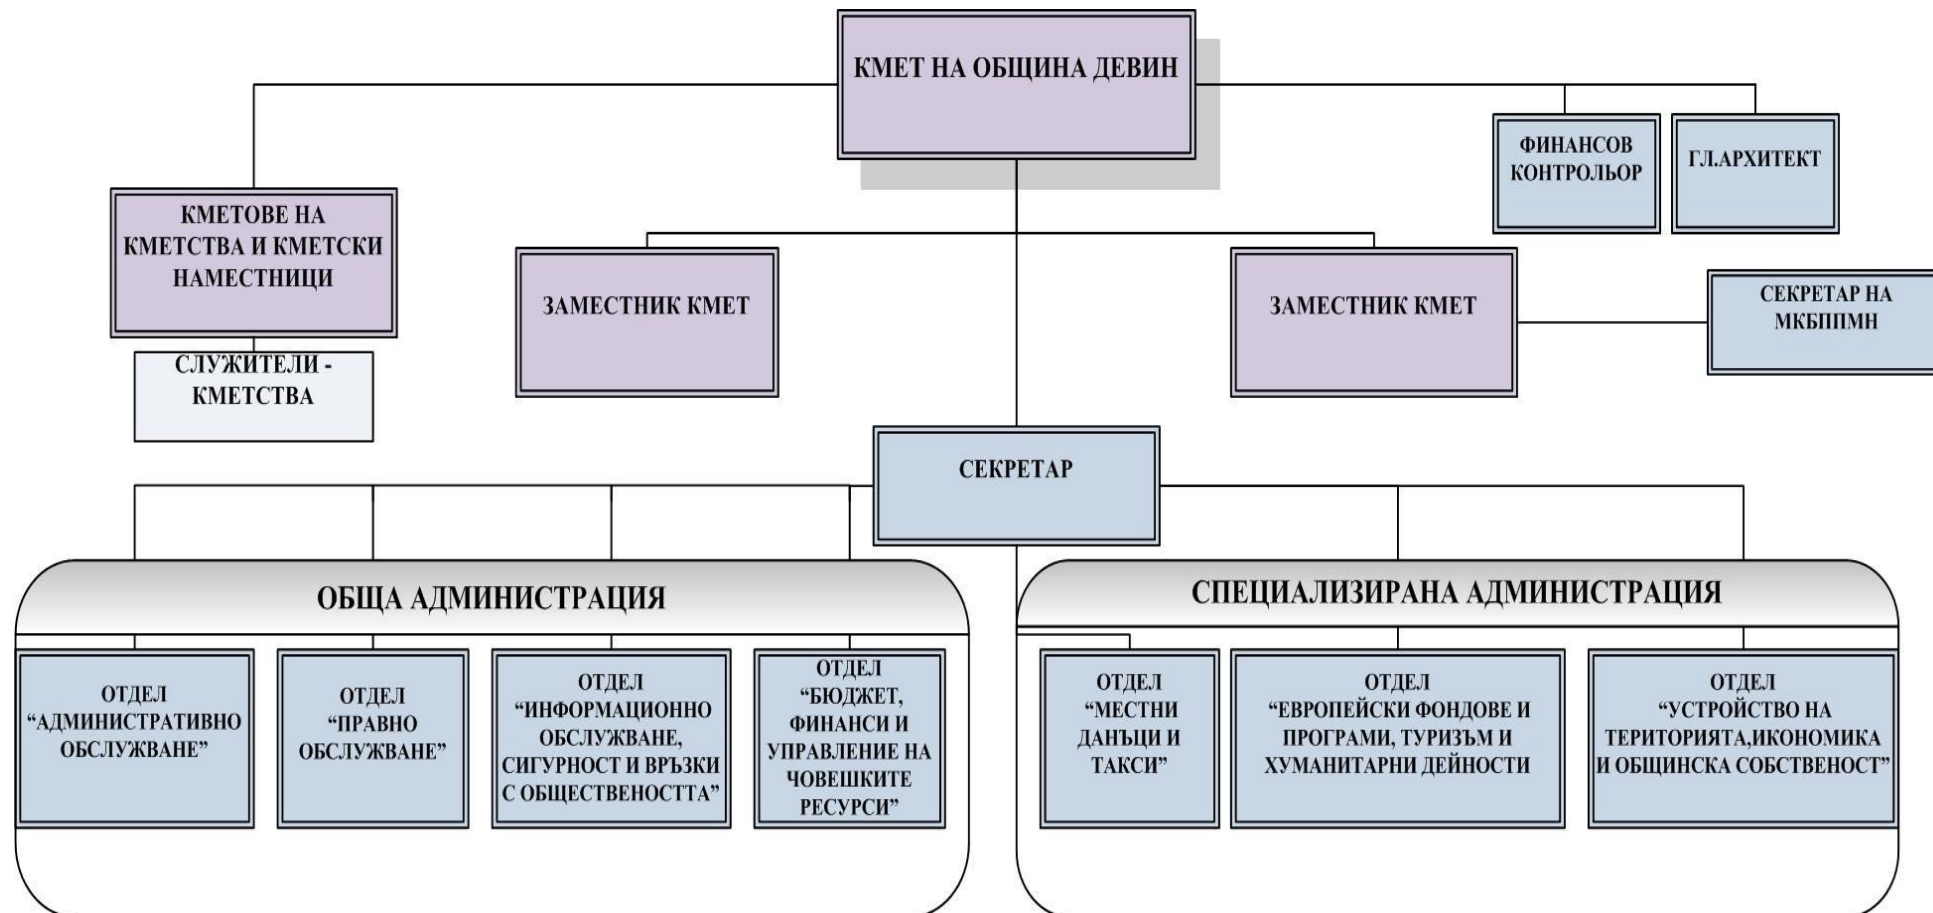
КМЕТ НА ОБЩИНА ДЕВИН

ФИНАНСОВ КОНТРОЛЬОР

ГЛ.АРХИТЕКТ

КМЕТОВЕ НА КМЕТСТВА И КМЕТСКИ НАМЕСТНИЦИ

СЛУЖИТЕЛИ - КМЕТСТВА

ЗАМЕСТНИК КМЕТ

ЗАМЕСТНИК КМЕТ

СЕКРЕТАР НА МКБППМН

СЕКРЕТАР

ОБЩА АДМИНИСТРАЦИЯ

ОТДЕЛ “АДМИНИСТРАТИВНО ОБСЛУЖВАНЕ”

ОТДЕЛ “ПРАВНО ОБСЛУЖВАНЕ”

ОТДЕЛ “ИНФОРМАЦИОННО ОБСЛУЖВАНЕ, СИГУРНОСТ И ВРЪЗКИ С ОБЩЕСТВЕНОСТТА”

ОТДЕЛ “БЮДЖЕТ, ФИНАНСИ И УПРАВЛЕНИЕ НА ЧОВЕШКИТЕ РЕСУРСИ”

СПЕЦИАЛИЗИРАНА АДМИНИСТРАЦИЯ

ОТДЕЛ “МЕСТНИ ДАНЪЦИ И ТАКСИ”

ОТДЕЛ “ЕВРОПЕЙСКИ ФОНДОВЕ И ПРОГРАМИ, ТУРИЗЪМ И ХУМАНИТАРНИ ДЕЙНОСТИ

ОТДЕЛ “УСТРОЙСТВО НА ТЕРИТОРИЯТА,ИКОНОМИКА И ОБЩИНСКА СОБСТВЕНОСТ”